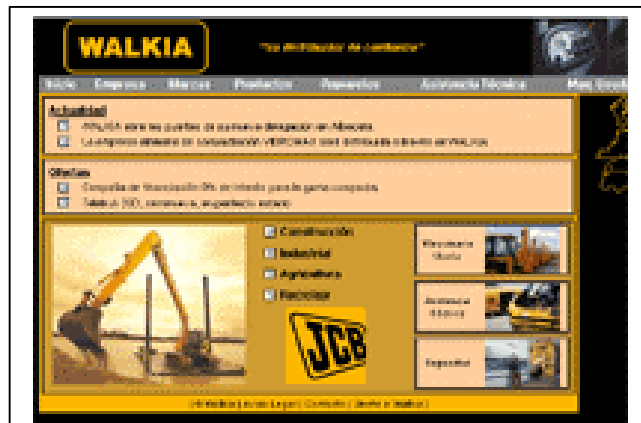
WALKIA

"Su distribuidor de confianza"

Inicio Empresa Marcas Productos Repuestos Asistencia Técnica Maq. Usada

Actualidad

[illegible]

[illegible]

Ofertas

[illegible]

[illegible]

Construcción

Industrial

Agrícolas

Reciclaje

JCB

Maquinaria Usada

Asistencia Técnica

Repuestos

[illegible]